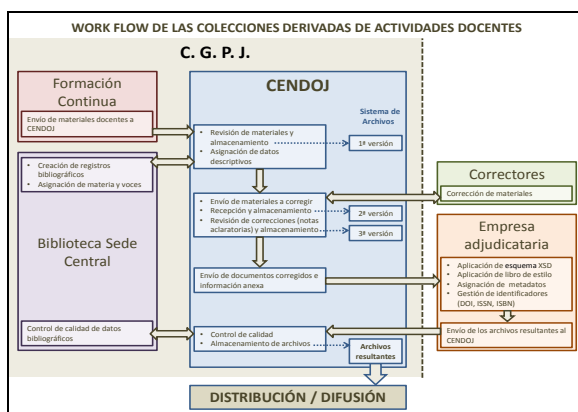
WORK FLOW DE LAS COLECCIONES DERIVADAS DE ACTIVIDADES DOCENTES

C. G. P. J.

Formación Continua

Envío de materiales docentes a CENDOJ

Creación de registros bibliográficos
Asignación de materia y voces

Biblioteca Sede Central

Control de calidad de datos bibliográficos

CENDOJ

Sistema de Archivos

Revisión de materiales y almacenamiento
Asignación de datos descriptivos

1ª versión

Envío de materiales a corregir
Recepción y almacenamiento
Revisión de correcciones (notas aclaratorias) y almacenamiento

2ª versión

3ª versión

Envío de documentos corregidos e información anexa

Control de calidad
Almacenamiento de archivos

Archivos resultantes

Correctores

Corrección de materiales

Empresa adjudicataria

Aplicación de esquema XSD
Aplicación de libro de estilo
Asignación de metadatos
Gestión de identificadores (DOI, ISSN, ISBN)

Envío de los archivos resultantes al CENDOJ

DISTRIBUCIÓN / DIFUSIÓN